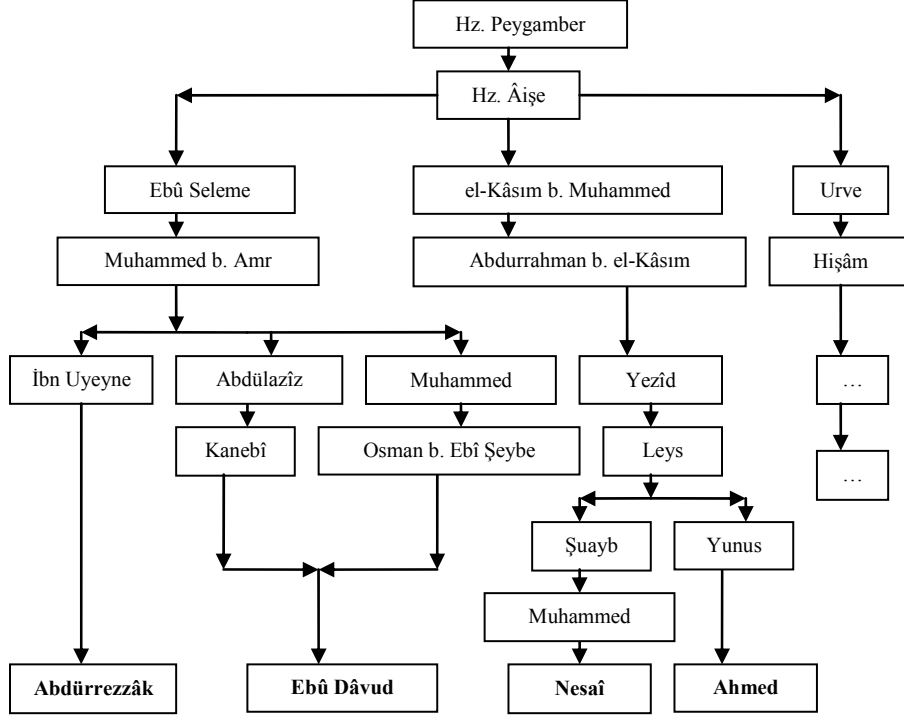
Hz. Peygamber

Hz. Âişe

Ebû Seleme

el-Kâsım b. Muhammed

Urve

Muhammed b. Amr

Abdurrahman b. el-Kâsım

Hişâm

İbn Uyeyne

Abdülazîz

Muhammed

Yezîd

…

Kanebî

Osman b. Ebî Şeybe

Leys

…

Şuayb

Yunus

Muhammed

**Abdürrezzâk**

**Ebû Dâvud**

**Nesaî**

**Ahmed**